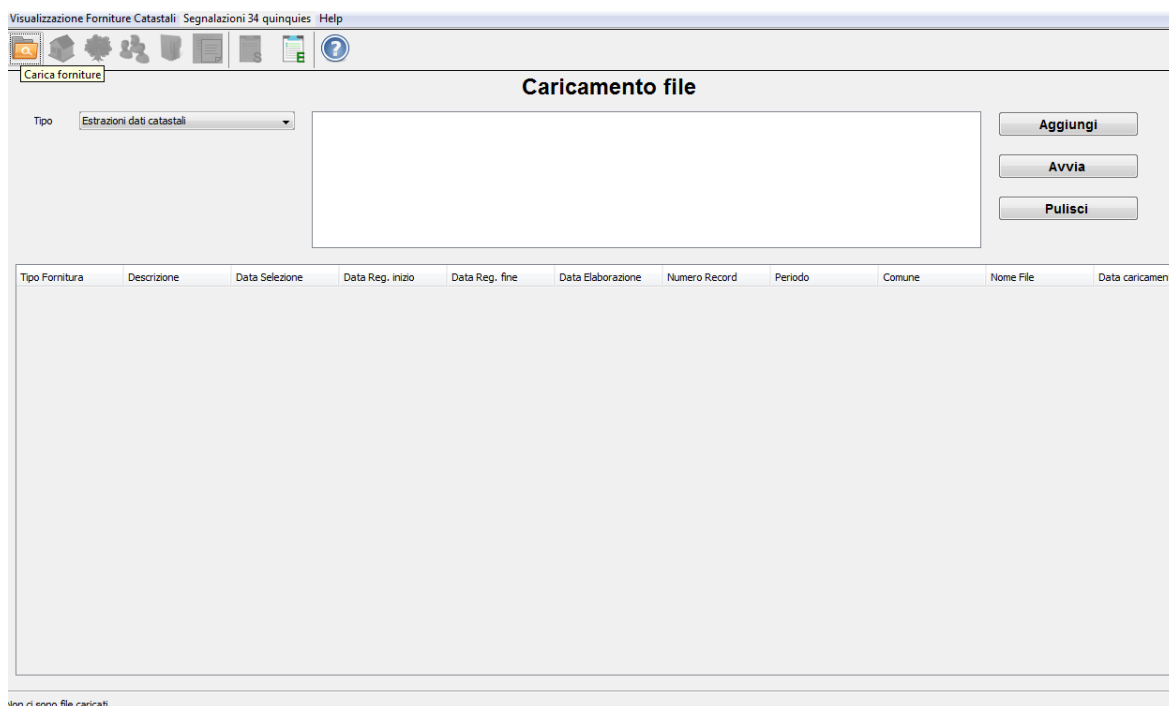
Visualizzazione Forniture Catastali Segnalazioni 34 quinquies Help

Carica forniture

Caricamento file

Tipo Estrazioni dati catastali

Aggiungi

Avvia

Pulisci

| Tipo Fornitura | Descrizione | Data Selezione | Data Reg. inizio | Data Reg. fine | Data Elaborazione | Numero Record | Periodo | Comune | Nome File | Data caricamen |
|---|---|---|---|---|---|---|---|---|---|---|

Non ci sono file caricati